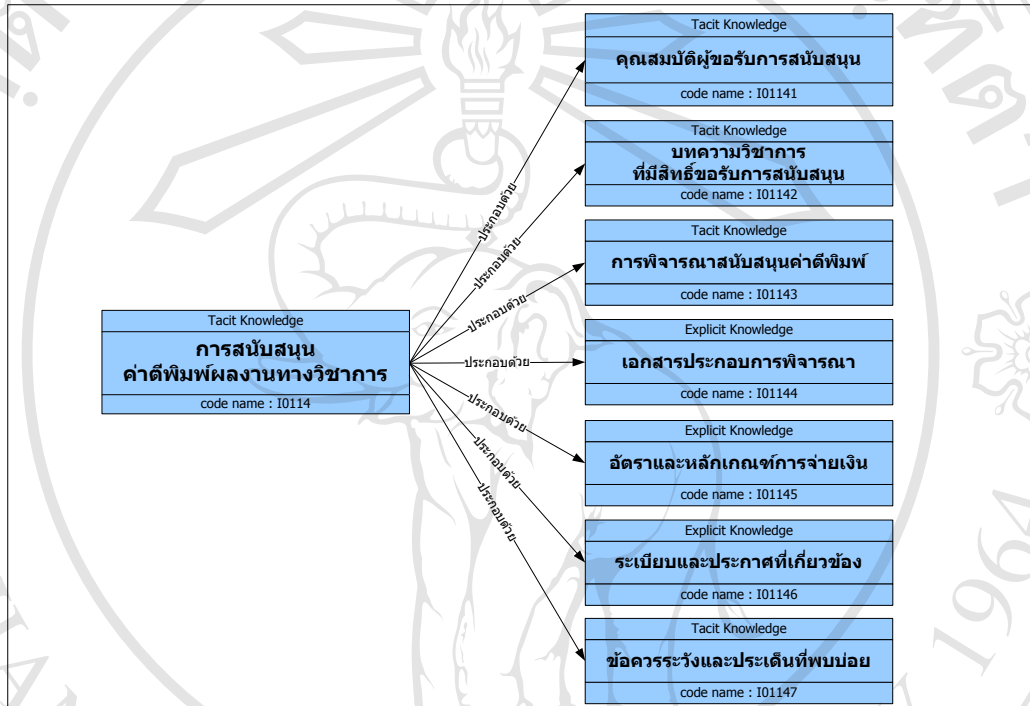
Tacit Knowledge
การสนับสนุน ค่าตีพิมพ์ผลงานทางวิชาการ
code name : I0114

ประกอบด้วย
ประกอบด้วย
ประกอบด้วย
ประกอบด้วย
ประกอบด้วย
ประกอบด้วย
ประกอบด้วย

Tacit Knowledge
คุณสมบัติผู้ขอรับการสนับสนุน
code name : I01141

Tacit Knowledge
บทความวิชาการ ที่มีสิทธิ์ขอรับการสนับสนุน
code name : I01142

Tacit Knowledge
การพิจารณาสนับสนุนค่าตีพิมพ์
code name : I01143

Explicit Knowledge
เอกสารประกอบการพิจารณา
code name : I01144

Explicit Knowledge
อัตราและหลักเกณฑ์การจ่ายเงิน
code name : I01145

Explicit Knowledge
ระเบียบและประกาศที่เกี่ยวข้อง
code name : I01146

Tacit Knowledge
ข้อควรระวังและประเด็นที่พบบ่อย
code name : I01147